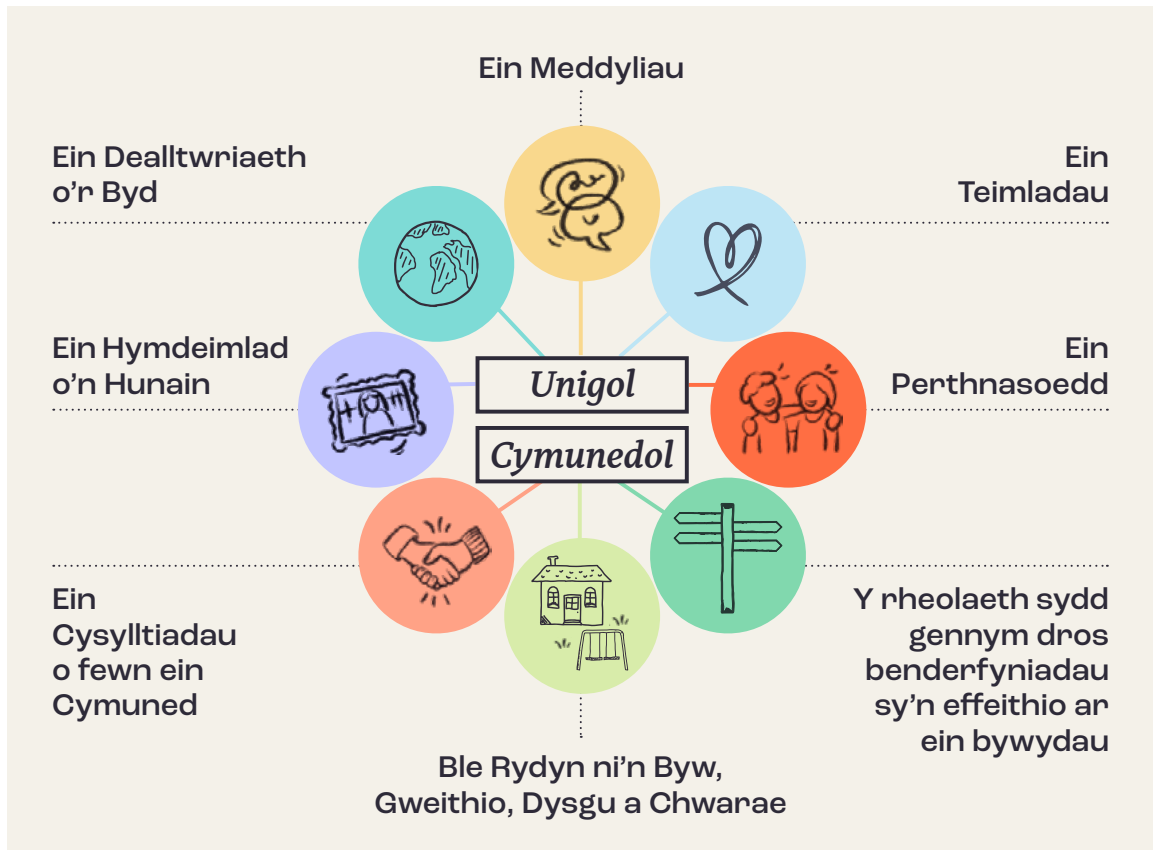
Ein Meddyliau

Ein Dealltwriaeth o'r Byd

Ein Teimladau

Ein Hymdeimlad o'n Hunain

Unigol

Cymunedol

Ein Perthnasoedd

Ein Cysylltiadau o fewn ein Cymuned

Y rheolaeth sydd gennym dros benderfyniadau sy'n effeithio ar ein bywydau

Ble Rydyn ni'n Byw, Gweithio, Dysgu a Chwarae